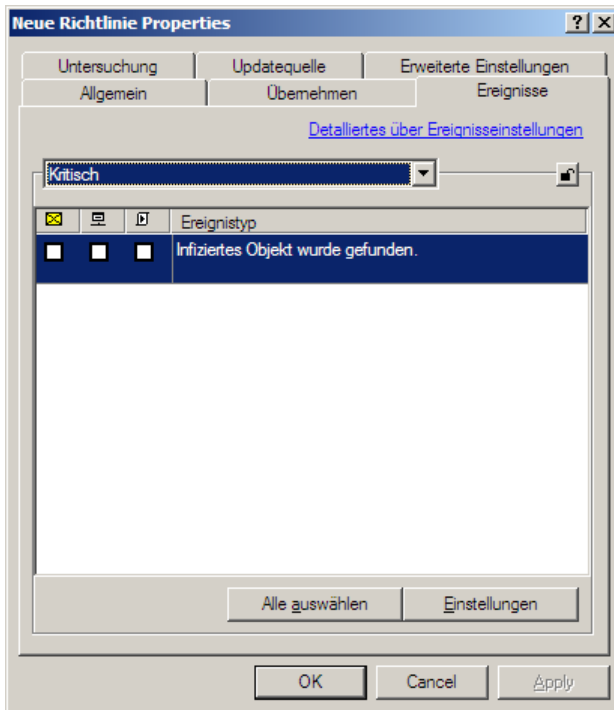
Neue Richtlinie Properties

?

X

Untersuchung

Updatequelle

Erweiterte Einstellungen

Allgemein

Übernehmen

Ereignisse

Detailliertes über Ereigniseinstellungen

Kritisch

| | | | Ereignistyp |
|---|---|---|---|
| | | | Infiziertes Objekt wurde gefunden. |

Alle auswählen

Einstellungen

OK

Cancel

Apply